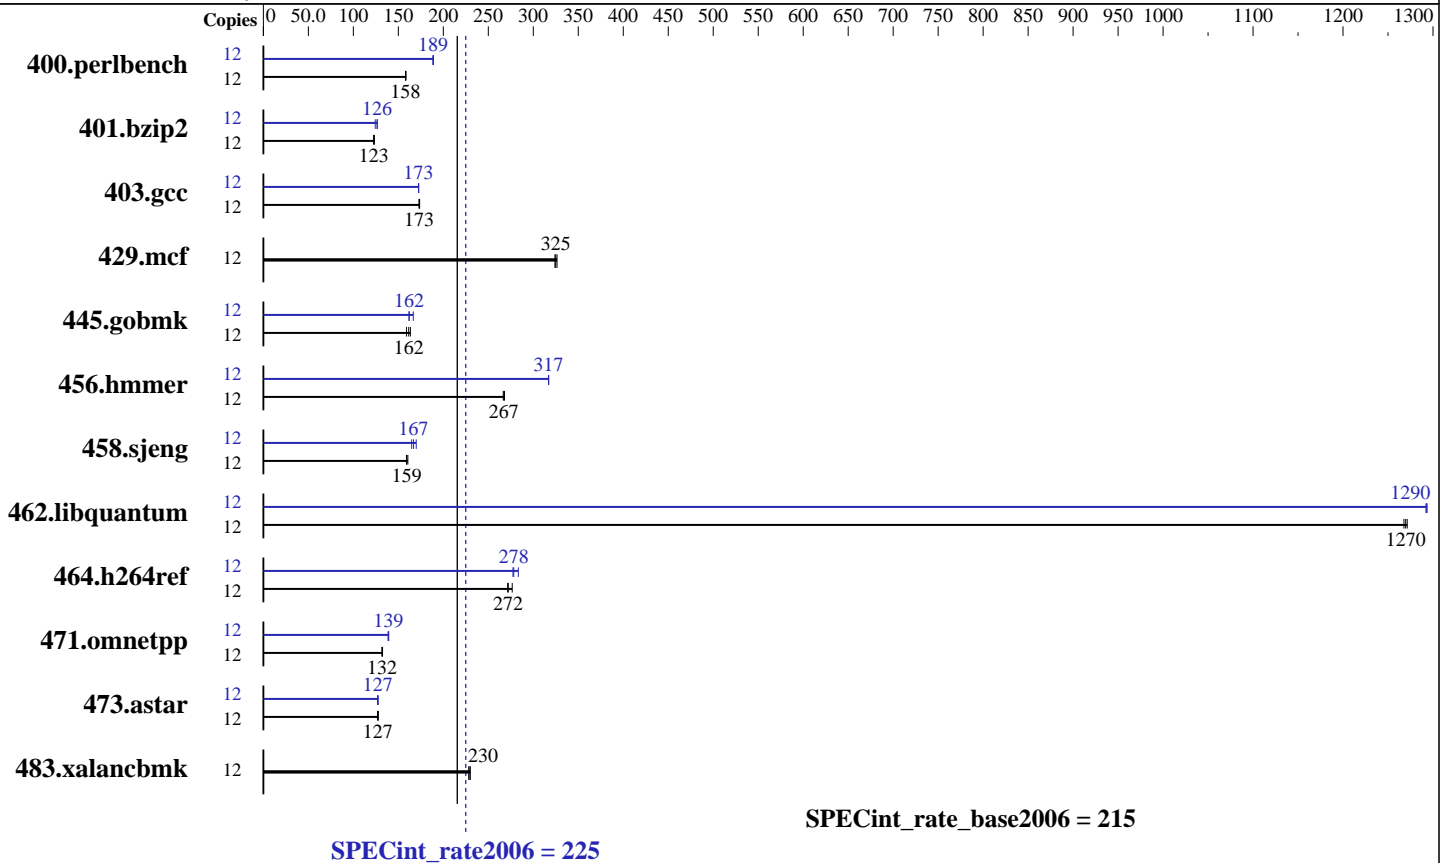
Copies 0 50.0 100 150 200 250 300 350 400 450 500 550 600 650 700 750 800 850 900 950 1000 1100 1200 1300

400.perlbench 12 189
12 158

401.bzip2 12 126
12 123

403.gcc 12 173
12 173

429.mcf 12 325

445.gobmk 12 162
12 162

456.hmmer 12 317
12 267

458.sjeng 12 167
12 159

462.libquantum 12 1290
12 1270

464.h264ref 12 278
12 272

471.omnetpp 12 139
12 132

473.astar 12 127
12 127

483.xalancbmk 12 230

SPECint_rate_base2006 = 215

SPECint_rate2006 = 225